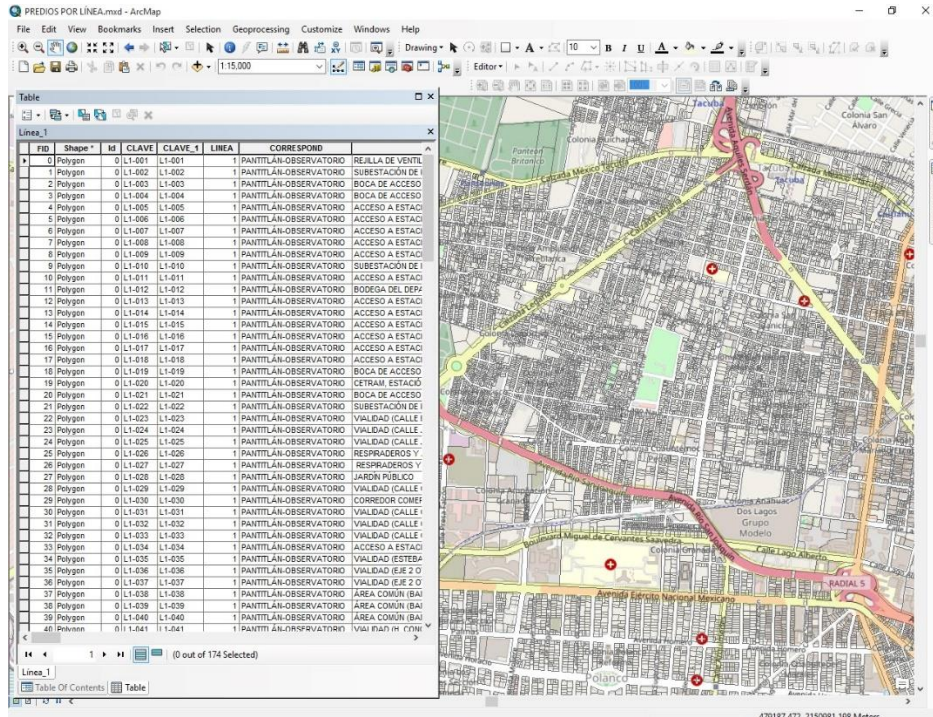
PREDIOS POR LÍNEA.mxd - ArcMap

File Edit View Bookmarks Insert Selection Geoprocessing Customize Windows Help

1:15,000

Drawing

Editor

Table

Linea_1

| FID | Shape * | Id | CLAVE | CLAVE_1 | LINEA | CORRESPOND | |
|---|---|---|---|---|---|---|---|
| 0 | Polygon | 0 | L1-001 | L1-001 | 1 | PANTITLÁN-OBSERVATORIO | REJILLA DE VENTIL |
| 1 | Polygon | 0 | L1-002 | L1-002 | 1 | PANTITLÁN-OBSERVATORIO | SUBESTACIÓN DE |
| 2 | Polygon | 0 | L1-003 | L1-003 | 1 | PANTITLÁN-OBSERVATORIO | BOCA DE ACCESO |
| 3 | Polygon | 0 | L1-004 | L1-004 | 1 | PANTITLÁN-OBSERVATORIO | BOCA DE ACCESO |
| 4 | Polygon | 0 | L1-005 | L1-005 | 1 | PANTITLÁN-OBSERVATORIO | ACCESO A ESTACI |
| 5 | Polygon | 0 | L1-006 | L1-006 | 1 | PANTITLÁN-OBSERVATORIO | ACCESO A ESTACI |
| 6 | Polygon | 0 | L1-007 | L1-007 | 1 | PANTITLÁN-OBSERVATORIO | ACCESO A ESTACI |
| 7 | Polygon | 0 | L1-008 | L1-008 | 1 | PANTITLÁN-OBSERVATORIO | ACCESO A ESTACI |
| 8 | Polygon | 0 | L1-009 | L1-009 | 1 | PANTITLÁN-OBSERVATORIO | ACCESO A ESTACI |
| 9 | Polygon | 0 | L1-010 | L1-010 | 1 | PANTITLÁN-OBSERVATORIO | SUBESTACIÓN DE |
| 10 | Polygon | 0 | L1-011 | L1-011 | 1 | PANTITLÁN-OBSERVATORIO | ACCESO A ESTACI |
| 11 | Polygon | 0 | L1-012 | L1-012 | 1 | PANTITLÁN-OBSERVATORIO | BODEGA DEL DEPA |
| 12 | Polygon | 0 | L1-013 | L1-013 | 1 | PANTITLÁN-OBSERVATORIO | ACCESO A ESTACI |
| 13 | Polygon | 0 | L1-014 | L1-014 | 1 | PANTITLÁN-OBSERVATORIO | ACCESO A ESTACI |
| 14 | Polygon | 0 | L1-015 | L1-015 | 1 | PANTITLÁN-OBSERVATORIO | ACCESO A ESTACI |
| 15 | Polygon | 0 | L1-016 | L1-016 | 1 | PANTITLÁN-OBSERVATORIO | ACCESO A ESTACI |
| 16 | Polygon | 0 | L1-017 | L1-017 | 1 | PANTITLÁN-OBSERVATORIO | ACCESO A ESTACI |
| 17 | Polygon | 0 | L1-018 | L1-018 | 1 | PANTITLÁN-OBSERVATORIO | ACCESO A ESTACI |
| 18 | Polygon | 0 | L1-019 | L1-019 | 1 | PANTITLÁN-OBSERVATORIO | BOCA DE ACCESO |
| 19 | Polygon | 0 | L1-020 | L1-020 | 1 | PANTITLÁN-OBSERVATORIO | CETRAM, ESTACIÓ |
| 20 | Polygon | 0 | L1-021 | L1-021 | 1 | PANTITLÁN-OBSERVATORIO | BOCA DE ACCESO |
| 21 | Polygon | 0 | L1-022 | L1-022 | 1 | PANTITLÁN-OBSERVATORIO | SUBESTACIÓN DE |
| 22 | Polygon | 0 | L1-023 | L1-023 | 1 | PANTITLÁN-OBSERVATORIO | VIALIDAD (CALLE |
| 23 | Polygon | 0 | L1-024 | L1-024 | 1 | PANTITLÁN-OBSERVATORIO | VIALIDAD (CALLE |
| 24 | Polygon | 0 | L1-025 | L1-025 | 1 | PANTITLÁN-OBSERVATORIO | VIALIDAD (CALLE |
| 25 | Polygon | 0 | L1-026 | L1-026 | 1 | PANTITLÁN-OBSERVATORIO | RESPIRADEROS Y |
| 26 | Polygon | 0 | L1-027 | L1-027 | 1 | PANTITLÁN-OBSERVATORIO | RESPIRADEROS Y |
| 27 | Polygon | 0 | L1-028 | L1-028 | 1 | PANTITLÁN-OBSERVATORIO | JARDÍN PÚBLICO |
| 28 | Polygon | 0 | L1-029 | L1-029 | 1 | PANTITLÁN-OBSERVATORIO | VIALIDAD (CALLE |
| 29 | Polygon | 0 | L1-030 | L1-030 | 1 | PANTITLÁN-OBSERVATORIO | CORREDOR COMEF |
| 30 | Polygon | 0 | L1-031 | L1-031 | 1 | PANTITLÁN-OBSERVATORIO | VIALIDAD (CALLE |
| 31 | Polygon | 0 | L1-032 | L1-032 | 1 | PANTITLÁN-OBSERVATORIO | VIALIDAD (CALLE |
| 32 | Polygon | 0 | L1-033 | L1-033 | 1 | PANTITLÁN-OBSERVATORIO | VIALIDAD (CALLE |
| 33 | Polygon | 0 | L1-034 | L1-034 | 1 | PANTITLÁN-OBSERVATORIO | ACCESO A ESTACI |
| 34 | Polygon | 0 | L1-035 | L1-035 | 1 | PANTITLÁN-OBSERVATORIO | VIALIDAD (ESTEBA |
| 35 | Polygon | 0 | L1-036 | L1-036 | 1 | PANTITLÁN-OBSERVATORIO | VIALIDAD (EJE 2 O |
| 36 | Polygon | 0 | L1-037 | L1-037 | 1 | PANTITLÁN-OBSERVATORIO | VIALIDAD (EJE 2 O |
| 37 | Polygon | 0 | L1-038 | L1-038 | 1 | PANTITLÁN-OBSERVATORIO | ÁREA COMÚN (BAI |
| 38 | Polygon | 0 | L1-039 | L1-039 | 1 | PANTITLÁN-OBSERVATORIO | ÁREA COMÚN (BAI |
| 39 | Polygon | 0 | L1-040 | L1-040 | 1 | PANTITLÁN-OBSERVATORIO | ÁREA COMÚN (BAI |
| 40 | Polygon | 0 | L1-041 | L1-041 | 1 | PANTITLÁN-OBSERVATORIO | VIALIDAD (H. CON |

1 (0 out of 174 Selected)

Linea_1

Table Of Contents Table

Tacuba Colonia San Álvaro Panteón Británico Colonia Huichapan Calzada México Tacuba Avenida Marina Nacional Tacuba Colonia San Diego Ocoyoacac Colonia Anáhuac Dos Lagos Grupo Modelo Boulevard Miguel de Cervantes Saavedra Colonia Granada Calle Lago Alberto RADIAL 5 Avenida Ejército Nacional Mexicano Avenida Homero Polanco

479187.472 2150081.108 Meters